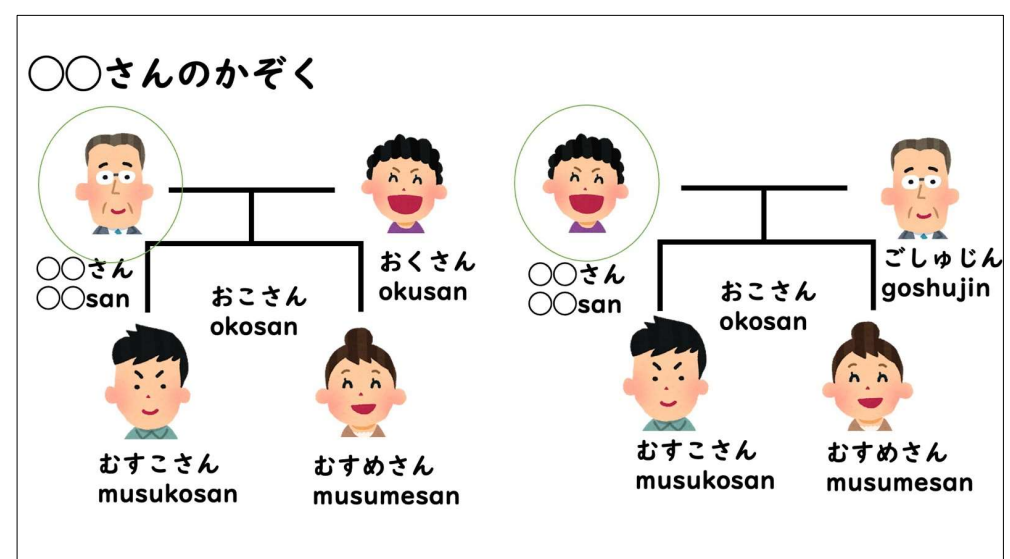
○○さんのかぞく

○○さん
○○san

おくさん
okusan

おこさん
okosan

むすこさん
musukosan

むすめさん
musumesan

○○さん
○○san

ごしゅじん
goshujin

おこさん
okosan

むすこさん
musukosan

むすめさん
musumesan